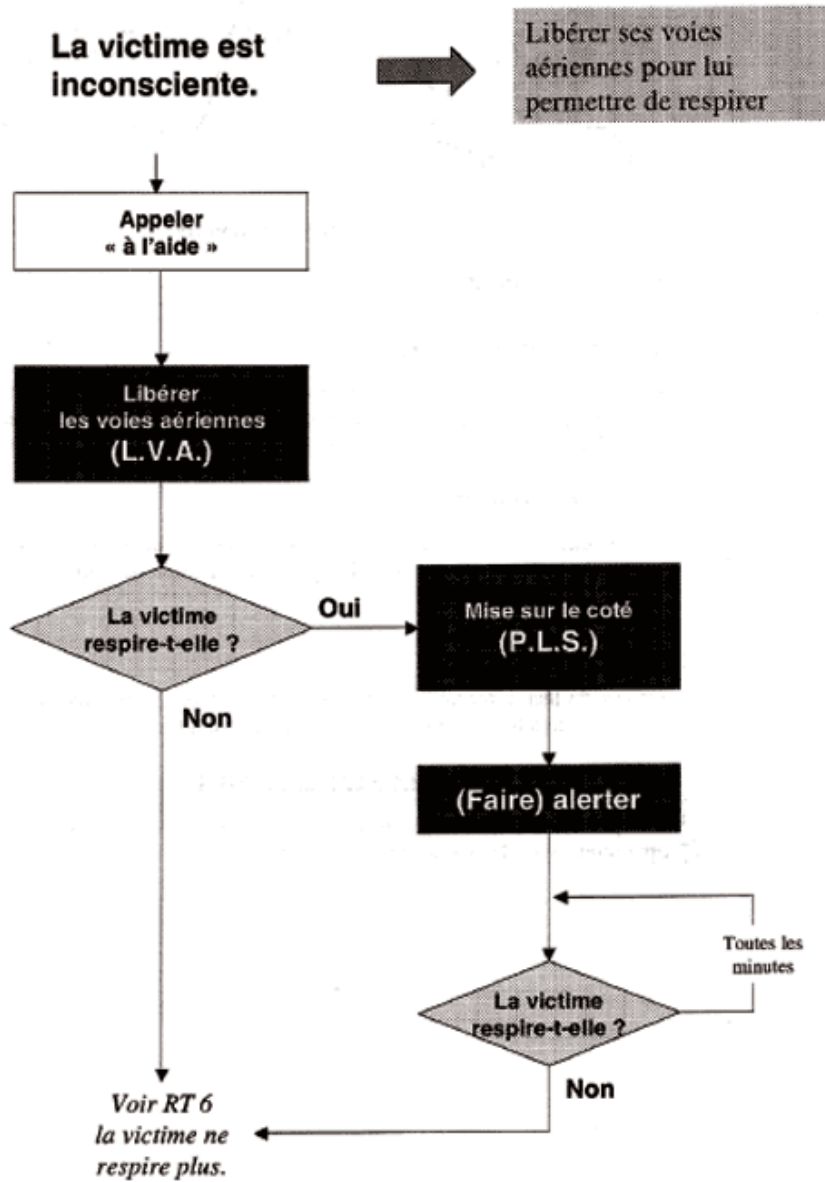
La victime est inconsciente.

Libérer ses voies aériennes pour lui permettre de respirer

Appeler « à l'aide »

Libérer les voies aériennes (L.V.A.)

La victime respire-t-elle ?

Oui

Mise sur le coté (P.L.S.)

Non

(Faire) alerter

Toutes les minutes

La victime respire-t-elle ?

Non

Voir RT 6 la victime ne respire plus.